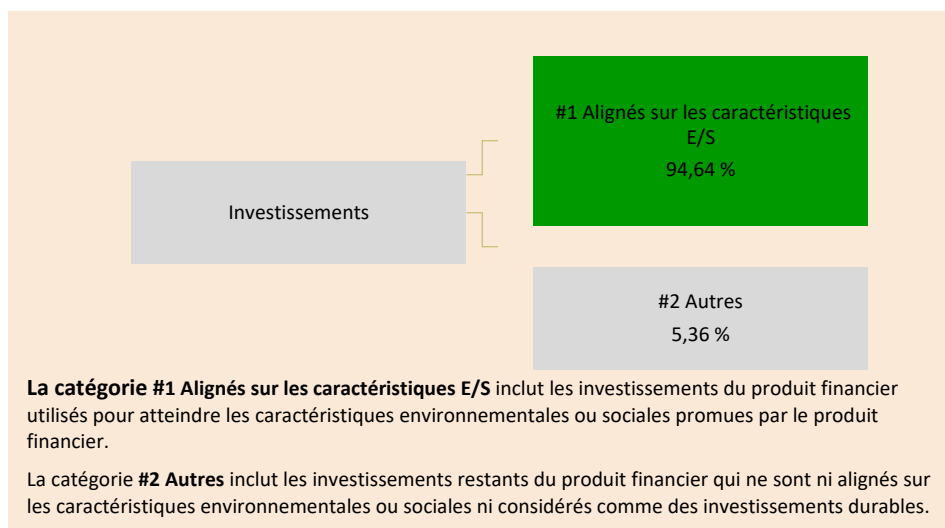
Investissements

#1 Alignés sur les caractéristiques E/S
94,64 %

#2 Autres
5,36 %

La catégorie #1 Alignés sur les caractéristiques E/S inclut les investissements du produit financier utilisés pour atteindre les caractéristiques environnementales ou sociales promues par le produit financier.

La catégorie #2 Autres inclut les investissements restants du produit financier qui ne sont ni alignés sur les caractéristiques environnementales ou sociales ni considérés comme des investissements durables.